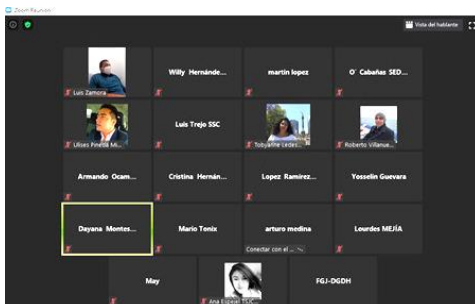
Zoom Reunión

Vista del hablante

Luis Zamora

Willy Hernánde...

martín lopez

O' Cabañas SED...

Ulises Pineda Mi...

Luis Trejo SSC

Tobyanne Ledes...

Roberto Villanue...

Armando Ocam...

Cristina Hernán...

Lopez Ramirez...

Yosselin Guevara

Dayana Montes...

Mario Tonix

arturo medina

Conectar con el ...

Lourdes MEJÍA

May

Ana Espejel TSJC...

FGJ-DGDH